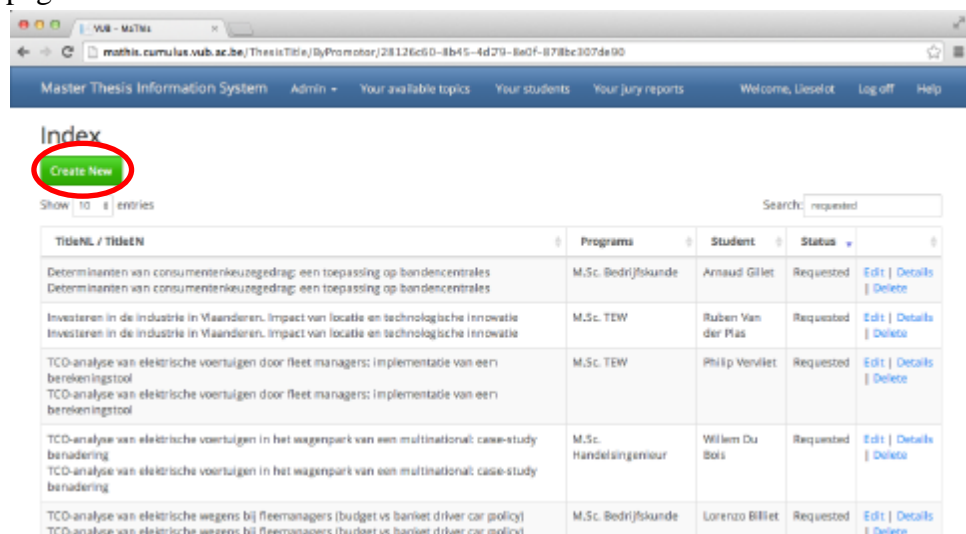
VUB - MaThis

mathis.cumulus.vub.ac.be/ThesisTitle/ByPromotor/28126c60-8b45-4d79-8e0f-878bc307de90

Master Thesis Information System Admin Your available topics Your students Your jury reports Welcome, Lieselot Log off Help

Index

Create New

Show 10 entries

Search: requested

| TitleNL / TitleEN | Programs | Student | Status | |
|---|---|---|---|---|
| Determinanten van consumentenkeuzegedrag: een toepassing op bandencentrales Determinanten van consumentenkeuzegedrag: een toepassing op bandencentrales | M.Sc. Bedrijfskunde | Arnaud Gillet | Requested | Edit \| Details \| Delete |
| Investeren in de industrie in Vlaanderen. Impact van locatie en technologische innovatie Investeren in de industrie in Vlaanderen. Impact van locatie en technologische innovatie | M.Sc. TEW | Ruben Van der Plas | Requested | Edit \| Details \| Delete |
| TCO-analyse van elektrische voertuigen door fleet managers: implementatie van een berekeningstool TCO-analyse van elektrische voertuigen door fleet managers: implementatie van een berekeningstool | M.Sc. TEW | Philip Vervliet | Requested | Edit \| Details \| Delete |
| TCO-analyse van elektrische voertuigen in het wagenpark van een multinational: case-study benadering TCO-analyse van elektrische voertuigen in het wagenpark van een multinational: case-study benadering | M.Sc. Handelsingenieur | Willem Du Bois | Requested | Edit \| Details \| Delete |
| TCO-analyse van elektrische wegens bij fleemanagers (budget vs banket driver car policy) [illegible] | M.Sc. Bedrijfskunde | Lorenzo Billiet | Requested | Edit \| Details \| Delete |